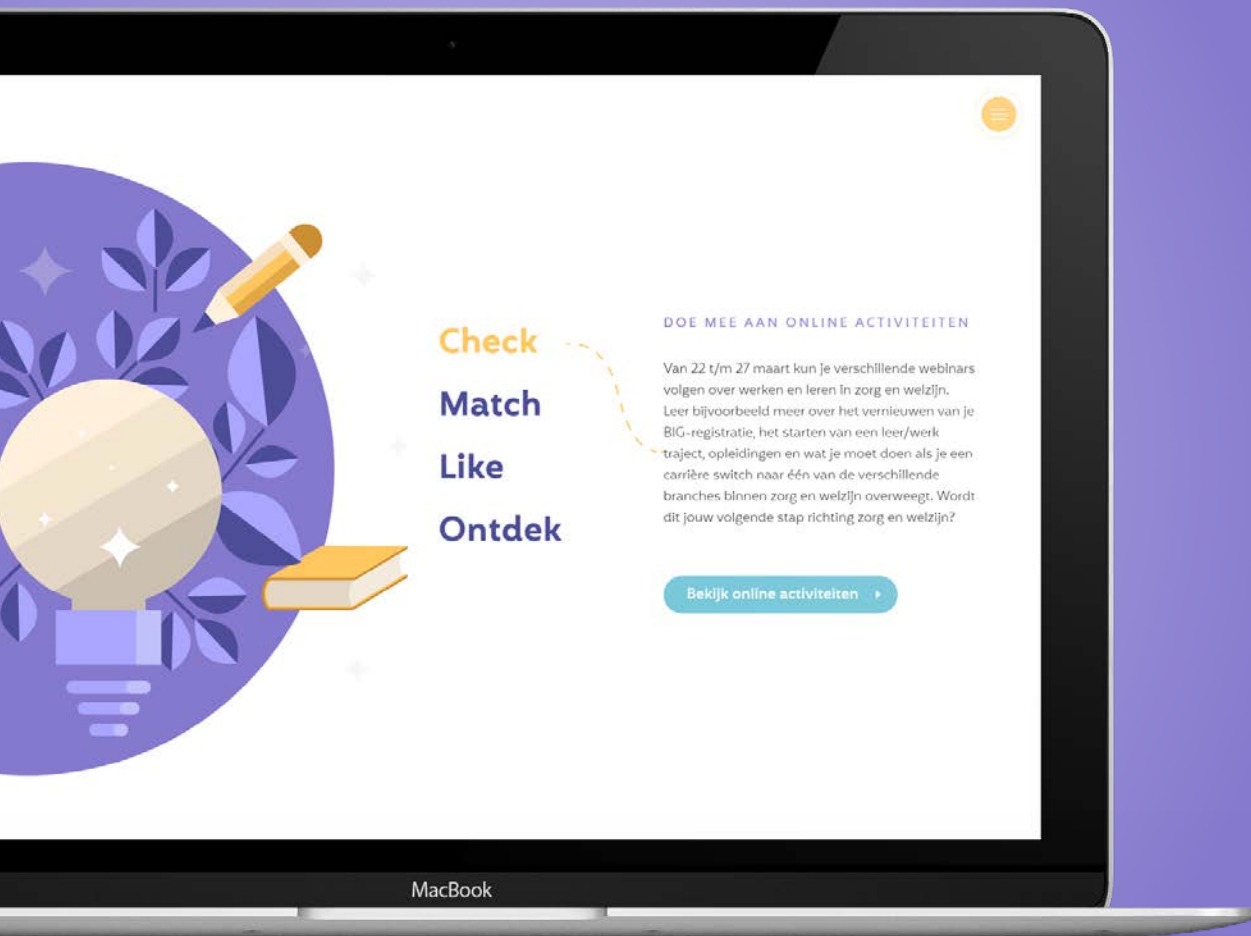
Check
Match
Like
Ontdek

DOE MEE AAN ONLINE ACTIVITEITEN

Van 22 t/m 27 maart kun je verschillende webinars volgen over werken en leren in zorg en welzijn. Leer bijvoorbeeld meer over het vernieuwen van je BIG-registratie, het starten van een leer/werk traject, opleidingen en wat je moet doen als je een carrière switch naar één van de verschillende branches binnen zorg en welzijn overweegt. Wordt dit jouw volgende stap richting zorg en welzijn?

Bekijk online activiteiten

MacBook